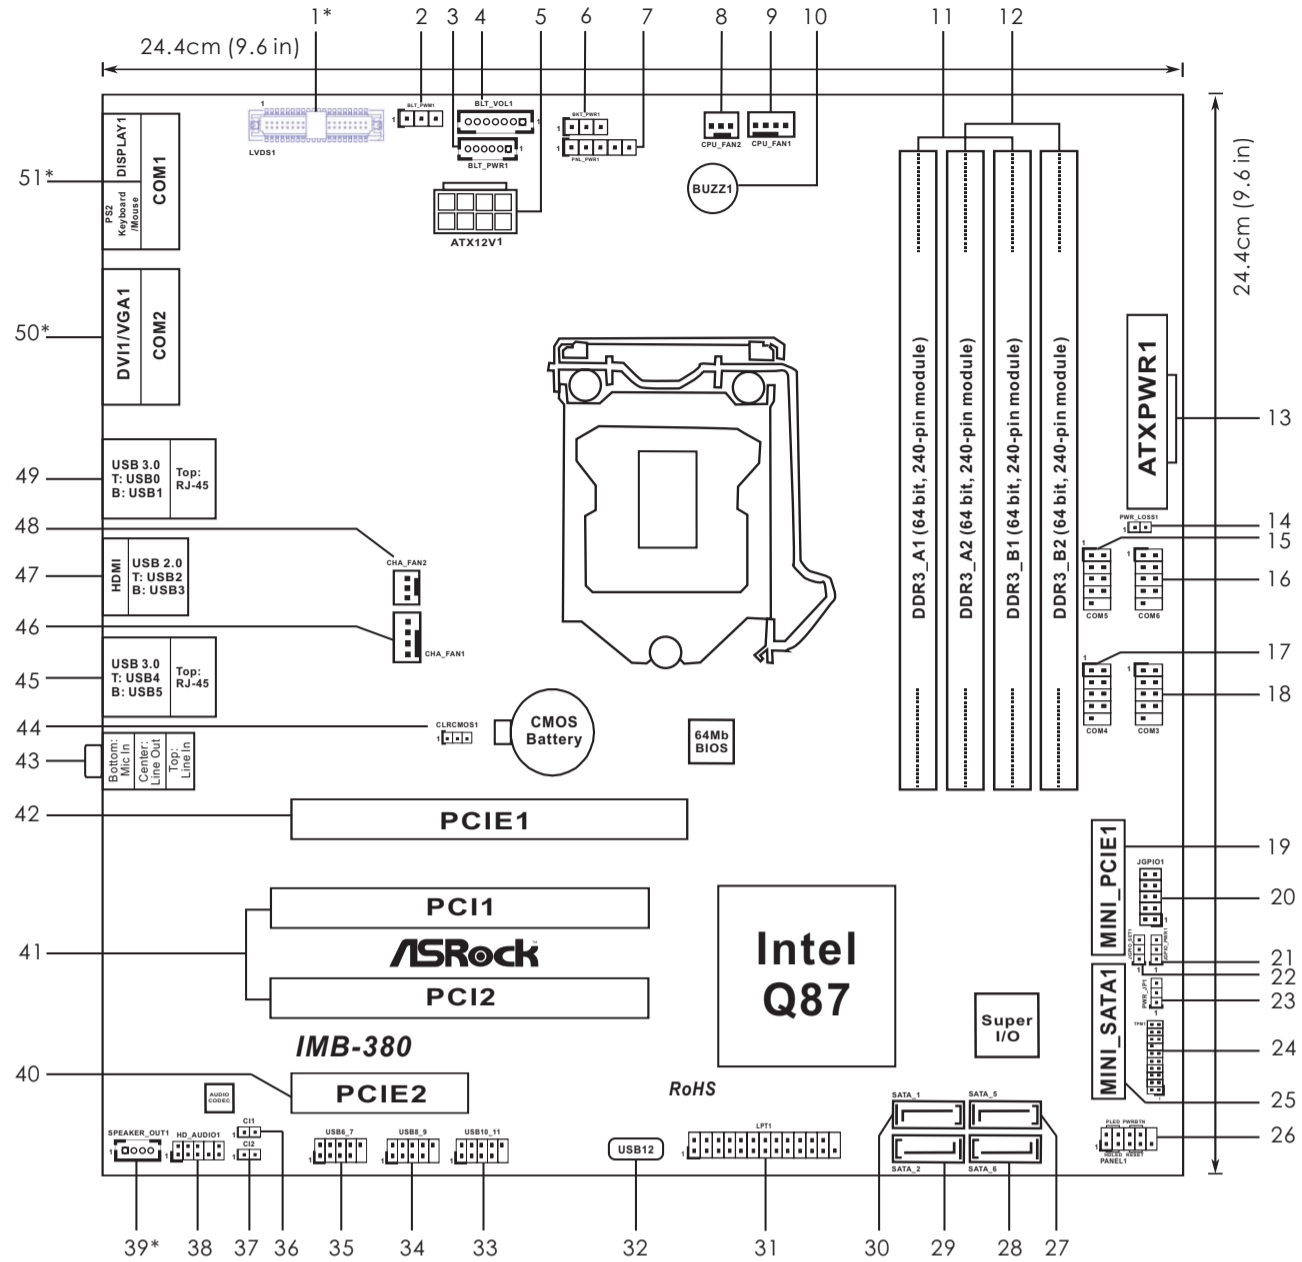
24.4cm (9.6 in)

1* 2 3 4 5 6 7 8 9 10 11 12

1
LVDS1
BLT_PWM1
1
BLT_VOL1
1
BLT_PWR1
1
ATX12V1
BKT_PWR1
1
PNL_PWR1
1
CPU_FAN2
CPU_FAN1
BUZZ1

24.4cm (9.6 in)

51*
DISPLAY1
COM1
PS2 Keyboard /Mouse

50*
DVI1/VGA1
COM2

49
USB 3.0
T: USB0
B: USB1
Top: RJ-45

48
CHA_FAN2

47
HDMI
USB 2.0
T: USB2
B: USB3

46
CHA_FAN1

45
USB 3.0
T: USB4
B: USB5
Top: RJ-45

44
CLRCMOS1
1
CMOS Battery

43
Bottom: Mic In
Center: Line Out
Top: Line In

64Mb BIOS

DDR3_A1 (64 bit, 240-pin module)
DDR3_A2 (64 bit, 240-pin module)
DDR3_B1 (64 bit, 240-pin module)
DDR3_B2 (64 bit, 240-pin module)

ATXPWR1
13
PWR_LOSS1
1
14
1
15
1
16
COM5
COM6
1
17
1
18
COM4
COM3

42
PCIE1

41
PCI1
ASRock
PCI2

IMB-380

Intel Q87

Super I/O

MINI_PCIE1
19
JGPIO1
20
1
JGPIO_SET1
JGPIO_PWR1
21
1
22
PWR_JP1
1
23
TPM1
24
MINI_SATA1
25

40
PCIE2
AUDIO CODEC
RoHS

SPEAKER_OUT1
HD_AUDIO1
1
CI1
CI2
USB6_7
1
USB8_9
1
USB10_11
1
USB12
LPT1
1
SATA_1
SATA_5
SATA_2
SATA_6
PLED PWRBTN
HDLED RESET
PANEL1
1
26

39* 38 37 36 35 34 33 32 31 30 29 28 27